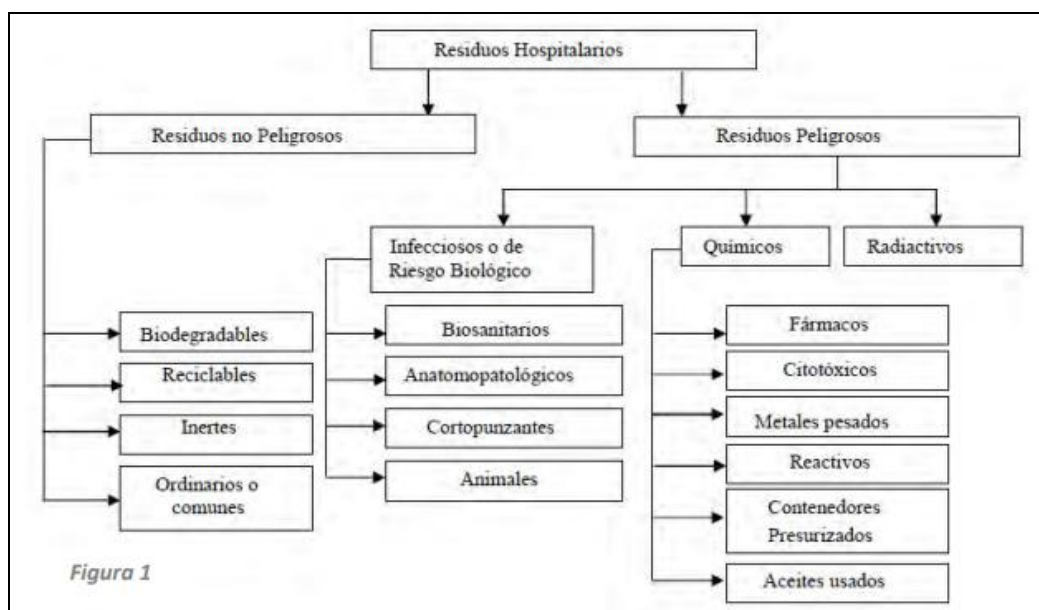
Residuos Hospitalarios

Residuos no Peligrosos

Residuos Peligrosos

Infecciosos o de Riesgo Biológico

Químicos

Radiactivos

Biodegradables

Reciclables

Inertes

Ordinarios o comunes

Biosanitarios

Anatomopatológicos

Cortopunzantes

Animales

Fármacos

Citotóxicos

Metales pesados

Reactivos

Contenedores Presurizados

Aceites usados

Figura 1